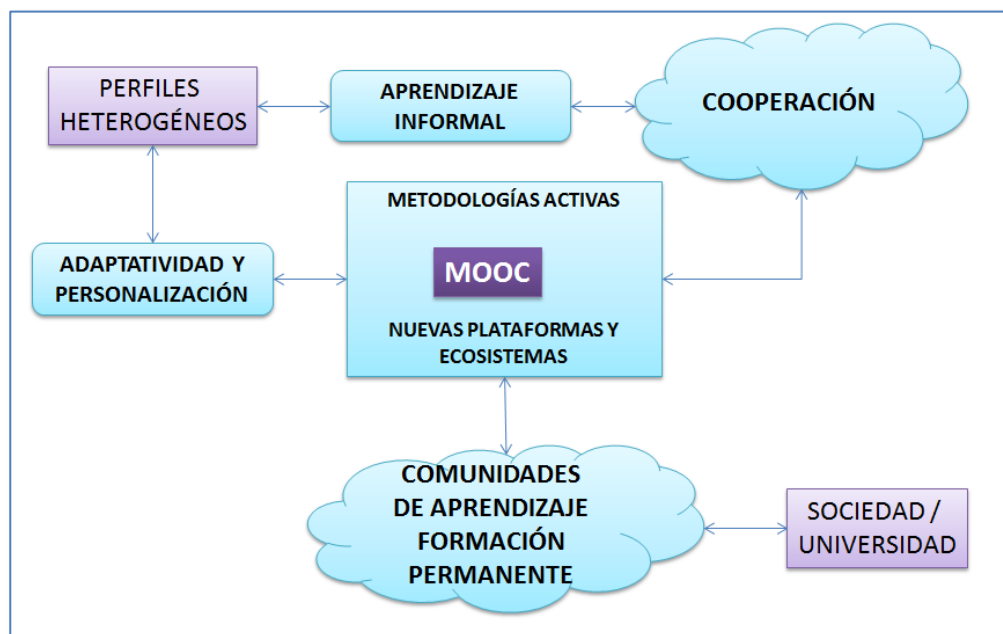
PERFILES HETEROGÉNEOS

APRENDIZAJE INFORMAL

COOPERACIÓN

METODOLOGÍAS ACTIVAS

ADAPTATIVIDAD Y PERSONALIZACIÓN

MOOC

NUEVAS PLATAFORMAS Y ECOSISTEMAS

COMUNIDADES DE APRENDIZAJE FORMACIÓN PERMANENTE

SOCIEDAD / UNIVERSIDAD